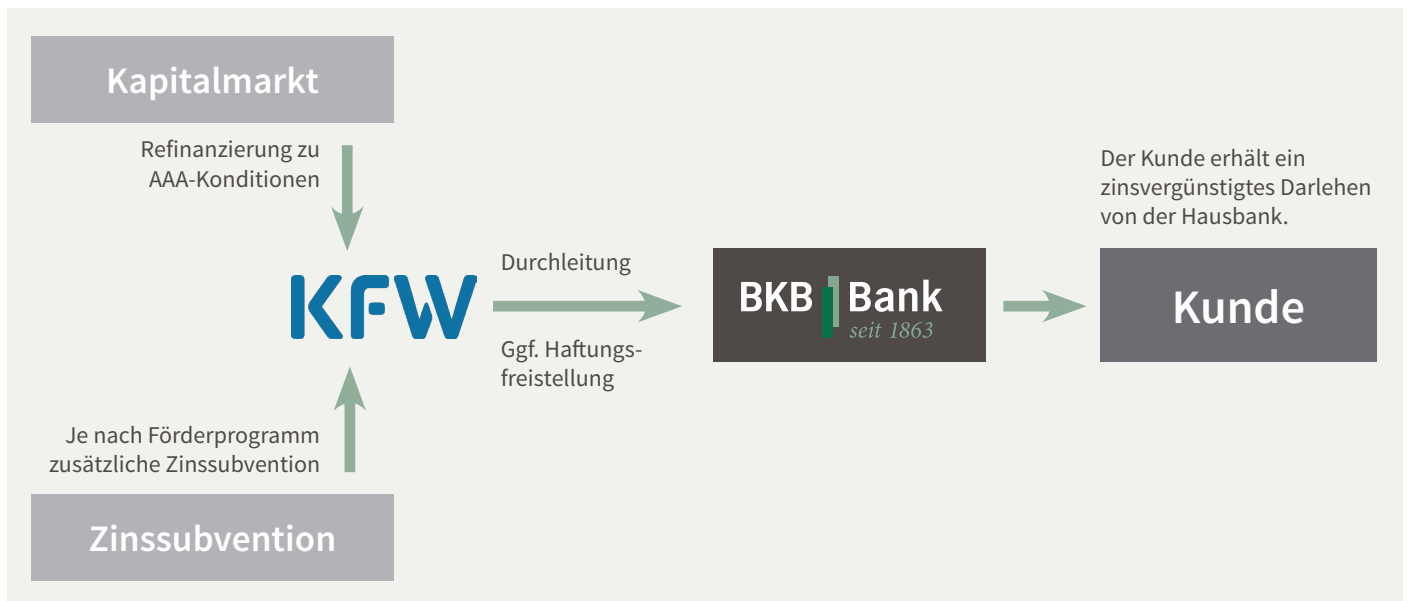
Kapitalmarkt

Refinanzierung zu AAA-Konditionen

KFW

Durchleitung

Ggf. Haftungsfreistellung

BKB Bank seit 1863

Der Kunde erhält ein zinsvergünstigtes Darlehen von der Hausbank.

Kunde

Je nach Förderprogramm zusätzliche Zinssubvention

Zinssubvention